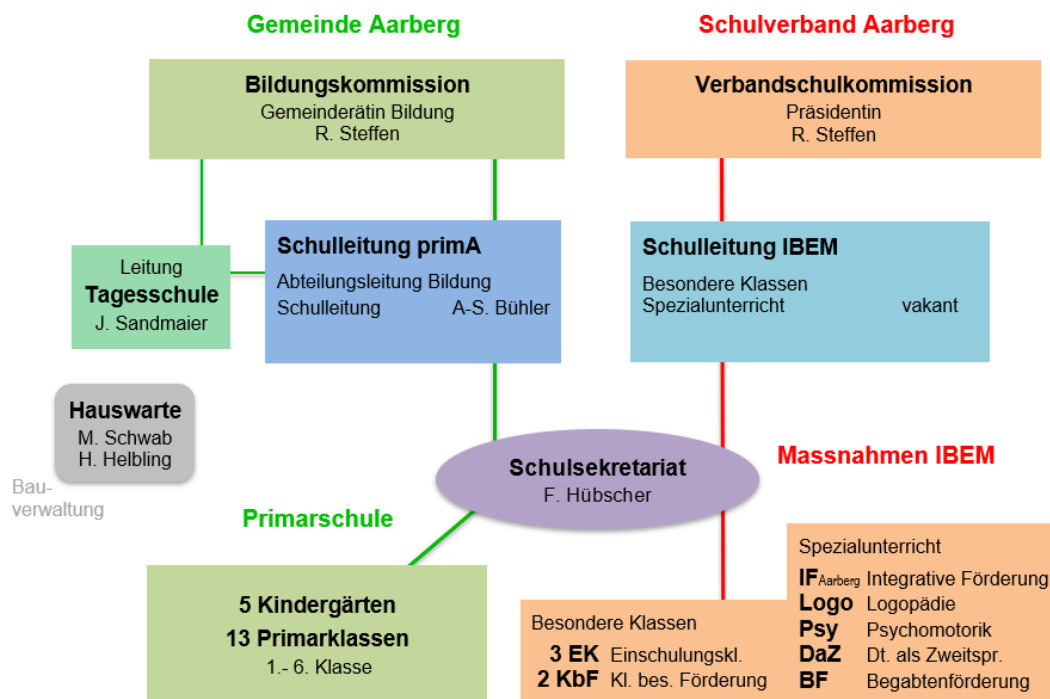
Gemeinde Aarberg

Schulverband Aarberg

Bildungskommission
Gemeinderätin Bildung
R. Steffen

Verbandschulkommission
Präsidentin
R. Steffen

Leitung
Tagesschule
J. Sandmaier

Schulleitung primA
Abteilungsleitung Bildung
Schulleitung A-S. Bühler

Schulleitung IBEM
Besondere Klassen
Spezialunterricht vakant

Hauswarte
M. Schwab
H. Helbling

Bauverwaltung

Schulsekretariat
F. Hübscher

Massnahmen IBEM

Primarschule

Spezialunterricht
IF$_{\text{Aarberg}}$ Integrative Förderung
Logo Logopädie
Psy Psychomotorik
DaZ Dt. als Zweitspr.
BF Begabtenförderung

5 Kindergärten
13 Primarklassen
1.- 6. Klasse

Besondere Klassen
3 EK Einschulungskl.
2 KbF Kl. bes. Förderung